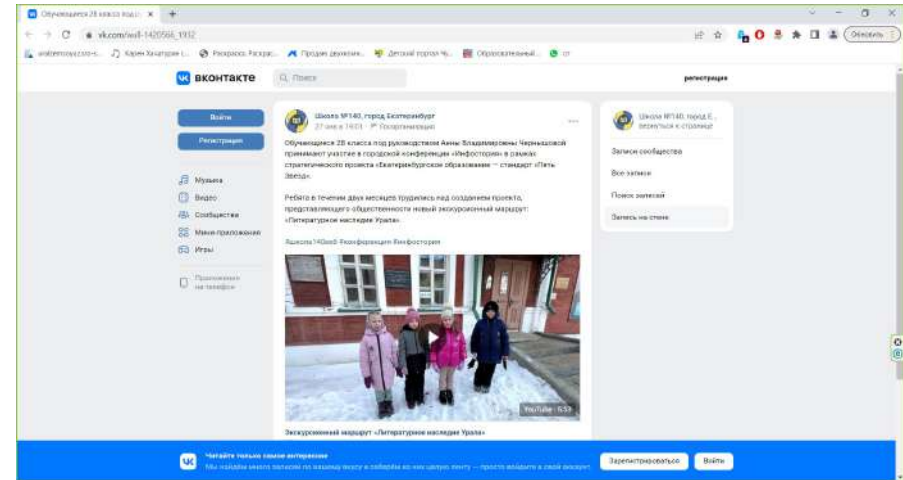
Обучающиеся 2В класса под р... ×
vk.com/wall-1420566_1932
Обновить
вконтакте
Поиск
регистрация
Войти
Регистрация
Музыка
Видео
Сообщества
Мини-приложения
Игры
Приложение на телефон
Школа №140, город Екатеринбург
27 янв в 14:03 · Посмотреть
Обучающиеся 2В класса под руководством Анны Владимировны Чернышовой принимают участие в городской конференции «Инфостория» в рамках стратегического проекта «Екатеринбургское образование — стандарт «Пять Звезд».

Ребята в течении двух месяцев трудились над созданием проекта, представляющего общественности новый экскурсионный маршрут: «Литературное наследие Урала».

#школа140екб #конференция #инфостория
YouTube · 6:53
Экскурсионный маршрут «Литературное наследие Урала»
Школа №140, город Е... вернуться к странице
Записи сообщества
Все записи
Поиск записей
Запись на стене
Читайте только самое интересное
Мы найдём много записей по вашему вкусу и соберём их в вашу ленту — просто войдите в свой аккаунт
Зарегистрироваться
Войти